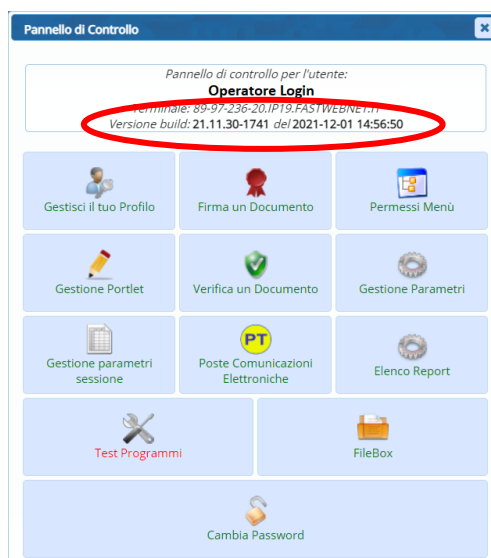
Pannello di Controllo

×

Pannello di controllo per l'utente:
**Operatore Login**
Terminale: 89-97-236-20.IP19.FASTWEBNET.IT
Versione build: 21.11.30-1741 del 2021-12-01 14:56:50

Gestisci il tuo Profilo

Firma un Documento

Permessi Menù

Gestione Portlet

Verifica un Documento

Gestione Parametri

Gestione parametri sessione

PT

Poste Comunicazioni Elettroniche

Elenco Report

Test Programmi

FileBox

Cambia Password